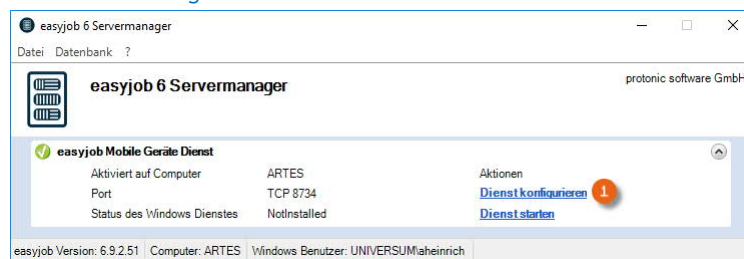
easyjob 6 Servermanager

Datei Datenbank ?

easyjob 6 Servermanager

protonic software GmbH

easyjob Mobile Geräte Dienst

| | | |
|---|---|---|
| Aktiviert auf Computer | ARTES | Aktionen |
| Port | TCP 8734 | Dienst konfigurieren |
| Status des Windows Dienstes | NotInstalled | Dienst starten |

1

easyjob Version: 6.9.2.51 Computer: ARTES Windows Benutzer: UNIVERSUM\aheinrich